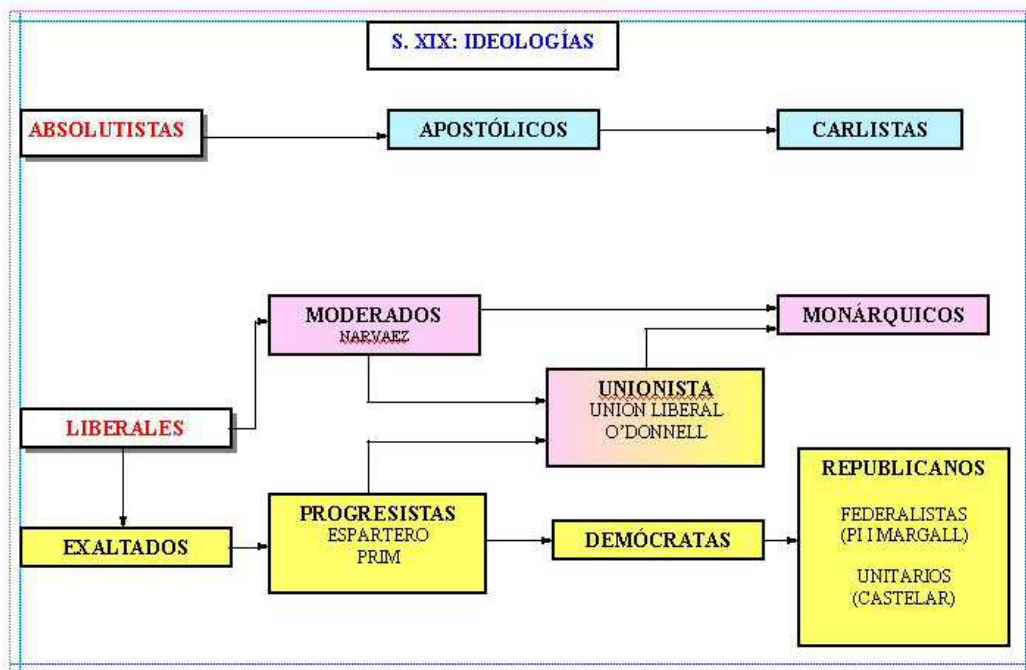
S. XIX: IDEOLOGÍAS

ABSOLUTISTAS

APOSTÓLICOS

CARLISTAS

MODERADOS
NARVAEZ

MONÁRQUICOS

UNIONISTA
UNIÓN LIBERAL
O'DONNELL

LIBERALES

REPUBLICANOS

FEDERALISTAS
(PI I MARGALL)

UNITARIOS
(CASTELAR)

EXALTADOS

PROGRESISTAS
ESPARTERO
PRIM

DEMÓCRATAS